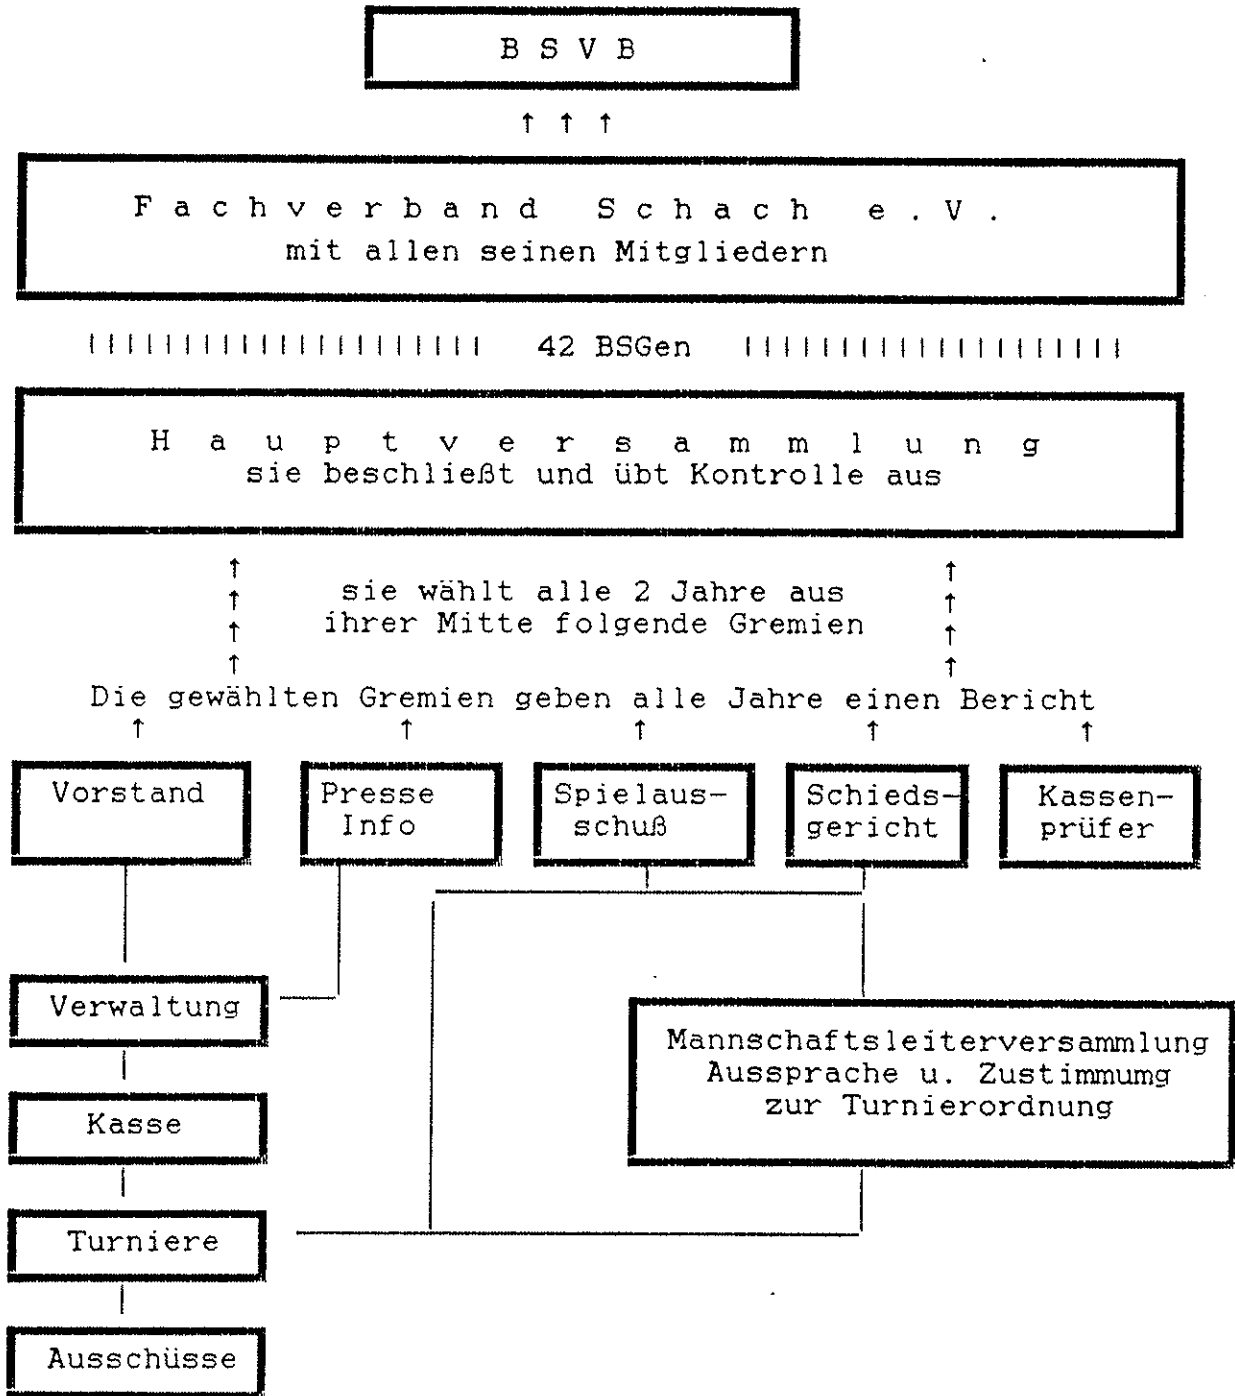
B S V B

↑ ↑ ↑

F a c h v e r b a n d  S c h a c h  e . V .
mit allen seinen Mitgliedern

|||||||||||||||||||||| 42 BSGen ||||||||||||||||||||||

H a u p t v e r s a m m l u n g
sie beschließt und übt Kontrolle aus

sie wählt alle 2 Jahre aus ihrer Mitte folgende Gremien

Die gewählten Gremien geben alle Jahre einen Bericht

Vorstand

Presse Info

Spielausschuß

Schiedsgericht

Kassenprüfer

Verwaltung

Kasse

Turniere

Ausschüsse

Mannschaftsleiterversammlung
Aussprache u. Zustimmumg
zur Turnierordnung